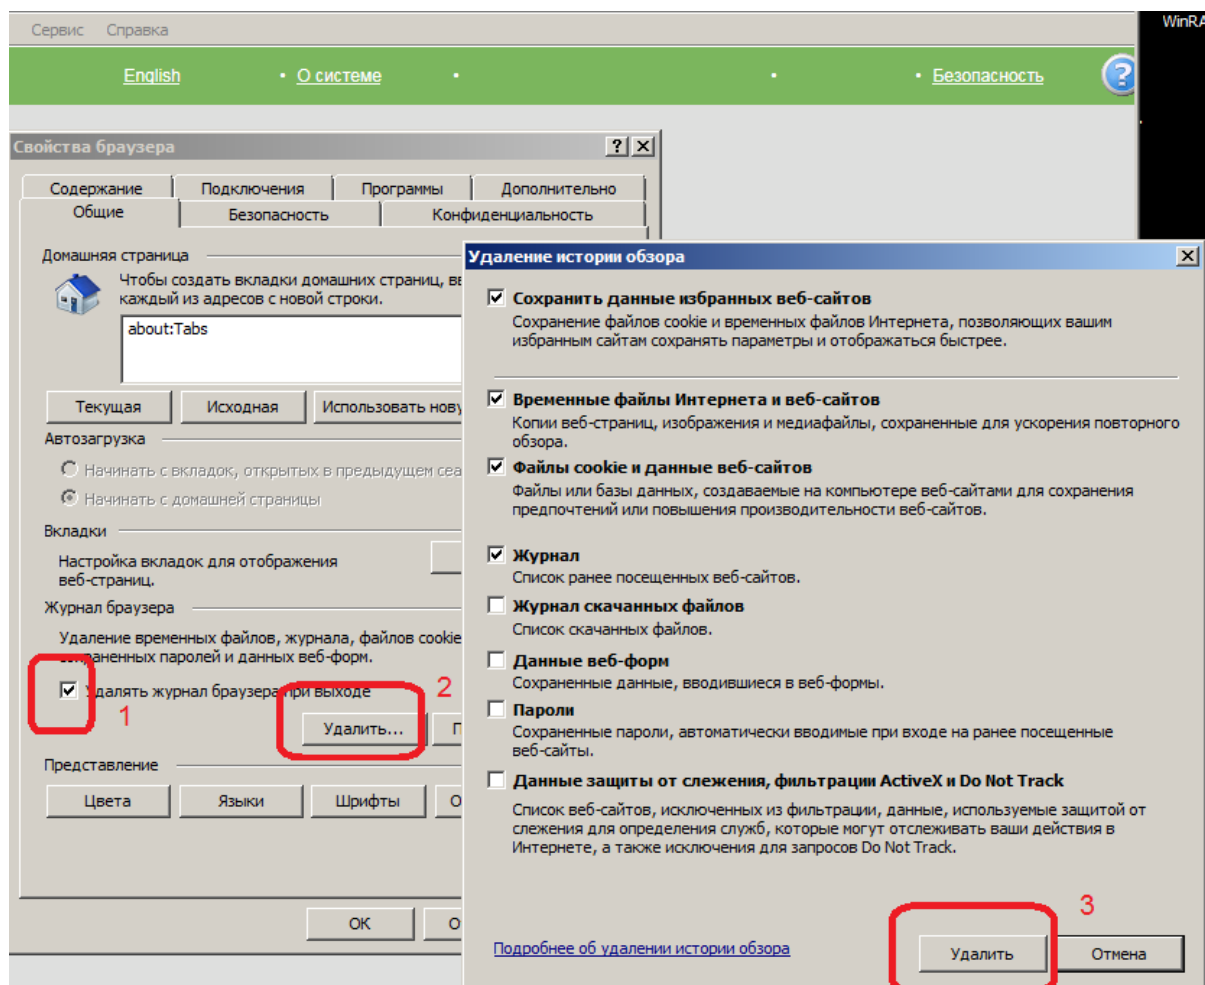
Сервис Справка

WinRA

English • О системе • • • Безопасность

Свойства браузера

Содержание Подключения Программы Дополнительно
Общие Безопасность Конфиденциальность

Домашняя страница
Чтобы создать вкладки домашних страниц, в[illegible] каждый из адресов с новой строки.

about:Tabs

Текущая Исходная Использовать нову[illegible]

Автозагрузка
Начинать с вкладок, открытых в предыдущем се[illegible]
Начинать с домашней страницы

Вкладки
Настройка вкладок для отображения веб-страниц.

Журнал браузера
Удаление временных файлов, журнала, файлов cookie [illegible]ранненых паролей и данных веб-форм.
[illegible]далять журнал браузера при выходе

1

2

Удалить... П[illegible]

Представление
Цвета Языки Шрифты О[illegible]

ОК О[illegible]

Удаление истории обзора

Сохранить данные избранных веб-сайтов
Сохранение файлов cookie и временных файлов Интернета, позволяющих вашим избранным сайтам сохранять параметры и отображаться быстрее.

Временные файлы Интернета и веб-сайтов
Копии веб-страниц, изображения и медиафайлы, сохраненные для ускорения повторного обзора.

Файлы cookie и данные веб-сайтов
Файлы или базы данных, создаваемые на компьютере веб-сайтами для сохранения предпочтений или повышения производительности веб-сайтов.

Журнал
Список ранее посещенных веб-сайтов.

Журнал скачанных файлов
Список скачанных файлов.

Данные веб-форм
Сохраненные данные, вводившиеся в веб-формы.

Пароли
Сохраненные пароли, автоматически вводимые при входе на ранее посещенные веб-сайты.

Данные защиты от слежения, фильтрации ActiveX и Do Not Track
Список веб-сайтов, исключенных из фильтрации, данные, используемые защитой от слежения для определения служб, которые могут отслеживать ваши действия в Интернете, а также исключения для запросов Do Not Track.

3

Подробнее об удалении истории обзора

Удалить Отмена